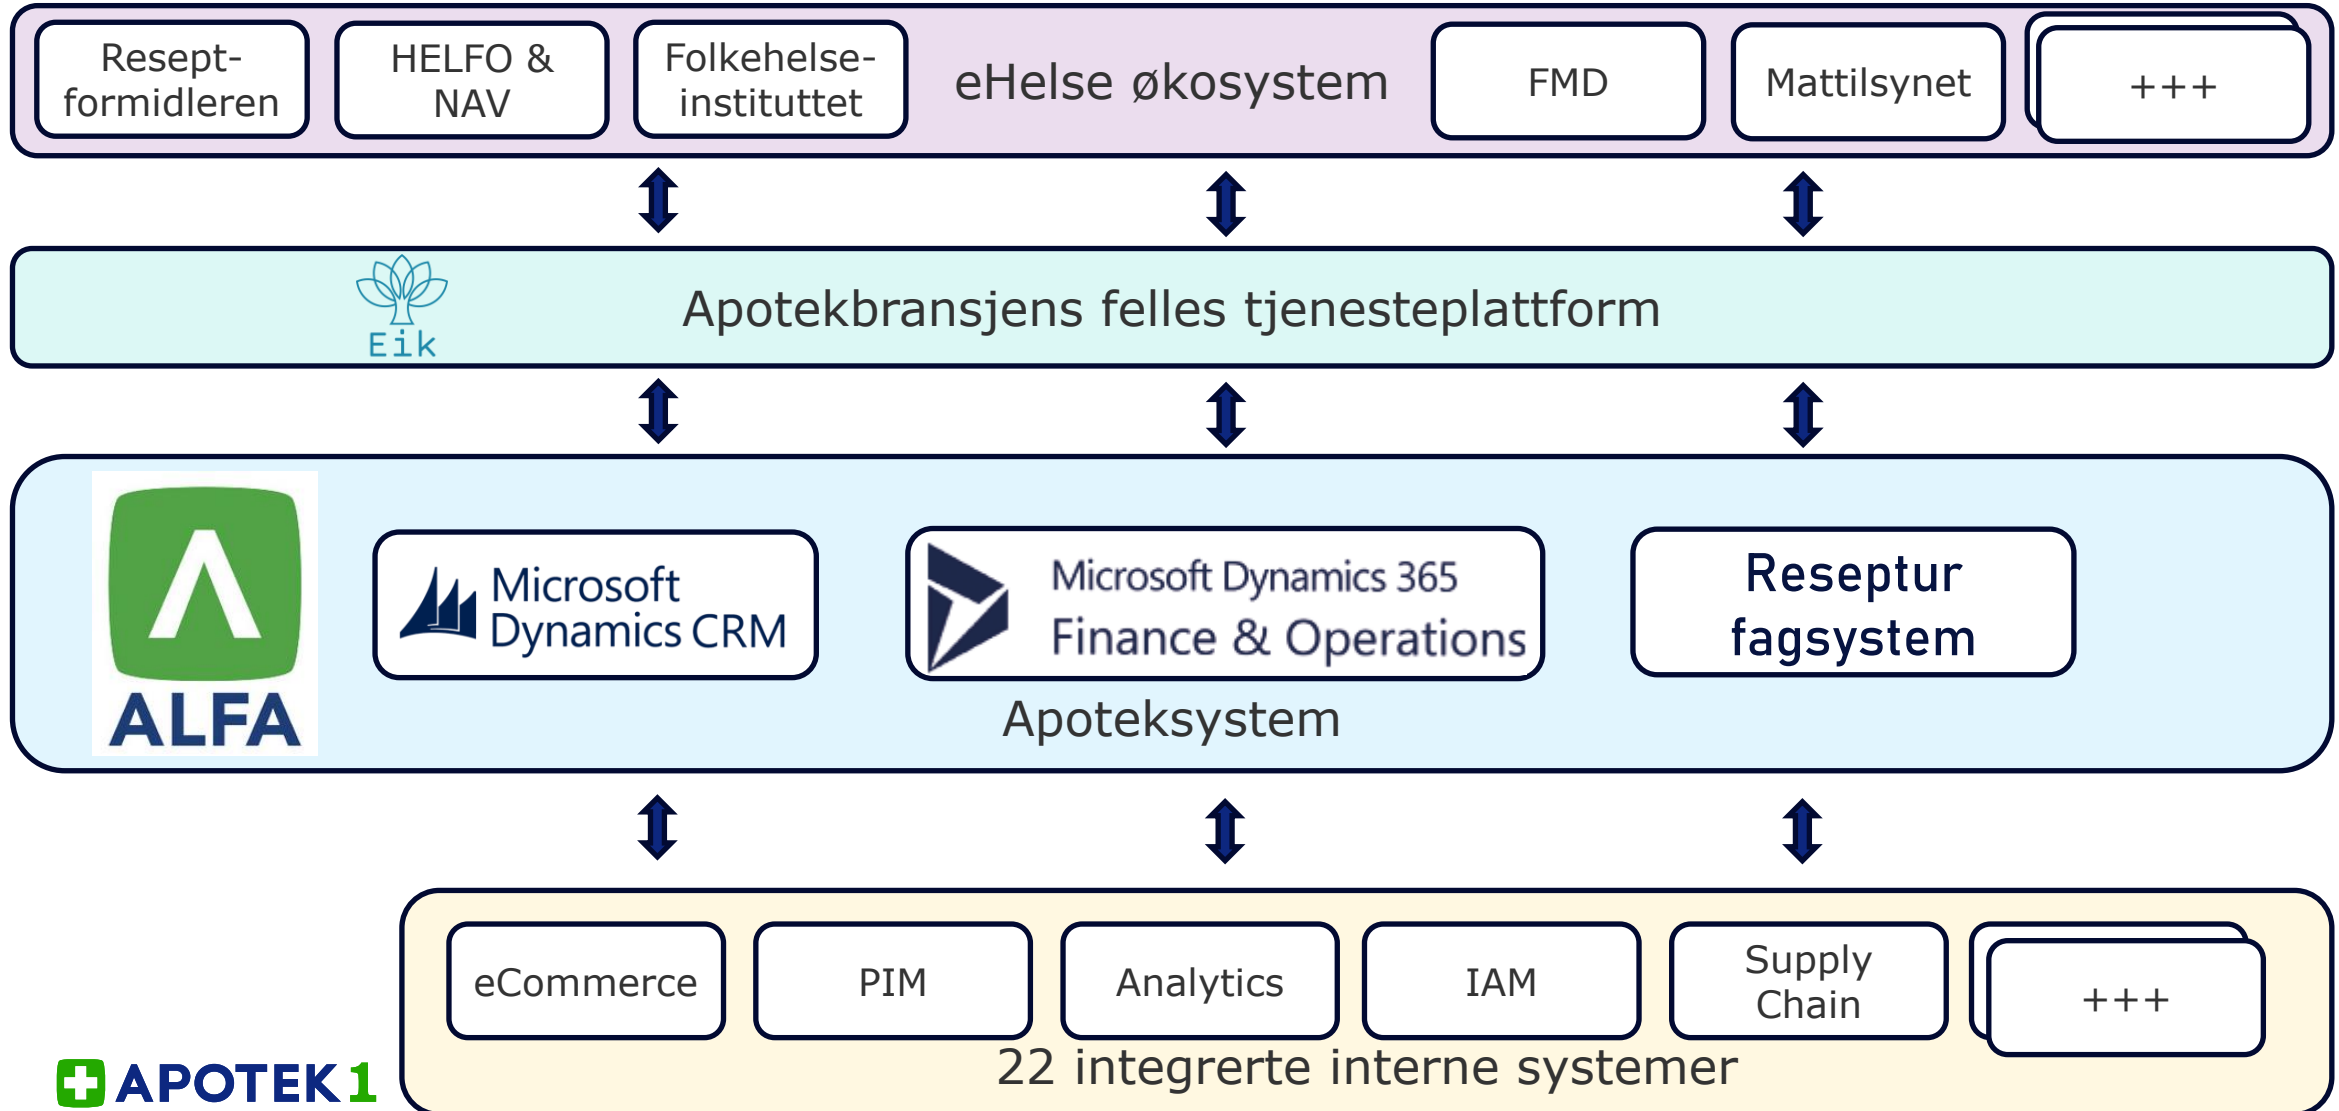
Resept-formidleren

HELFO & NAV

Folkehelse-instituttet

eHelse økosystem

FMD

Mattilsynet

+++

Eik

Apotekbransjens felles tjenesteplattform

ALFA

Microsoft Dynamics CRM

Microsoft Dynamics 365 Finance & Operations

Reseptur fagsystem

Apoteksystem

eCommerce

PIM

Analytics

IAM

Supply Chain

+++

22 integrerte interne systemer

APOTEK 1